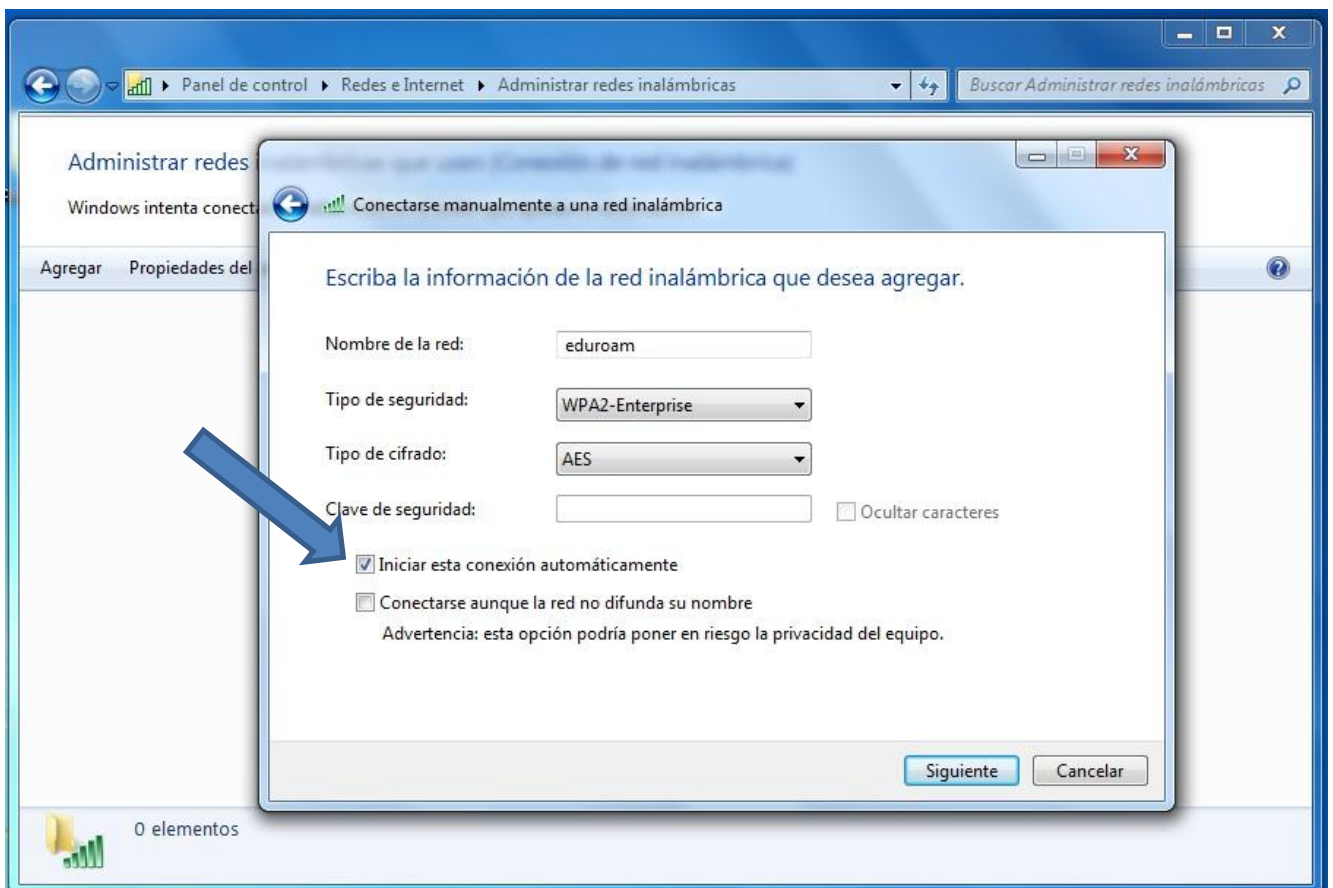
Panel de control ▸ Redes e Internet ▸ Administrar redes inalámbricas

Buscar Administrar redes inalámbricas

Administrar redes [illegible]

Windows intenta conect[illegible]

Agregar Propiedades del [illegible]

Conectarse manualmente a una red inalámbrica

Escriba la información de la red inalámbrica que desea agregar.

Nombre de la red: eduroam

Tipo de seguridad: WPA2-Enterprise

Tipo de cifrado: AES

Clave de seguridad:

Ocultar caracteres

Iniciar esta conexión automáticamente

Conectarse aunque la red no difunda su nombre

Advertencia: esta opción podría poner en riesgo la privacidad del equipo.

Siguiente Cancelar

0 elementos